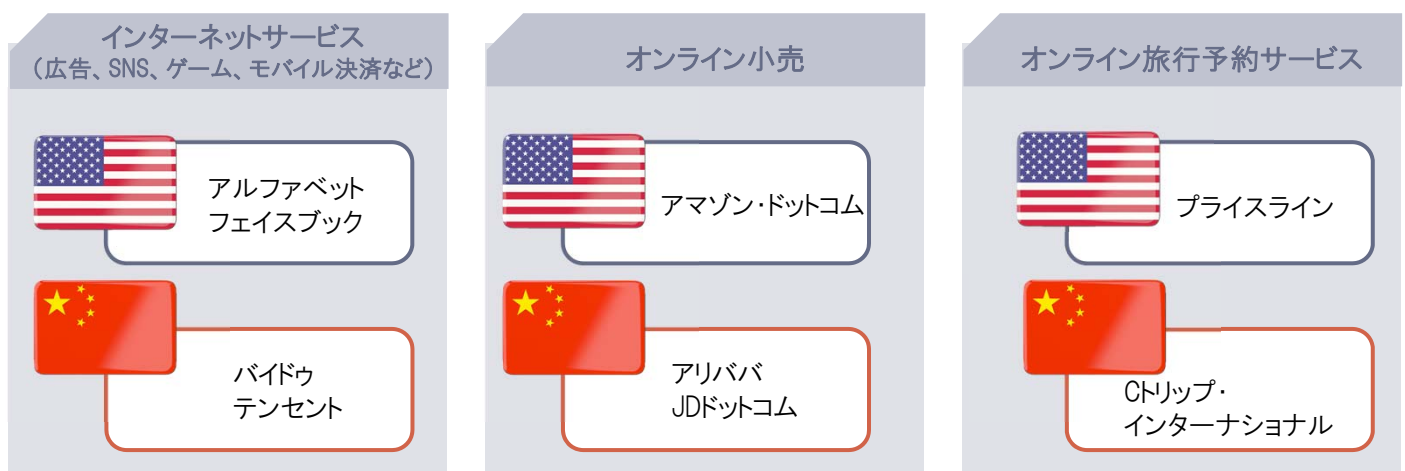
インターネットサービス
（広告、SNS、ゲーム、モバイル決済など）

アルファベット
フェイスブック

バイドゥ
テンセント

オンライン小売

アマゾン・ドットコム

アリババ
JDドットコム

オンライン旅行予約サービス

プライスライン

Cトリップ・
インターナショナル